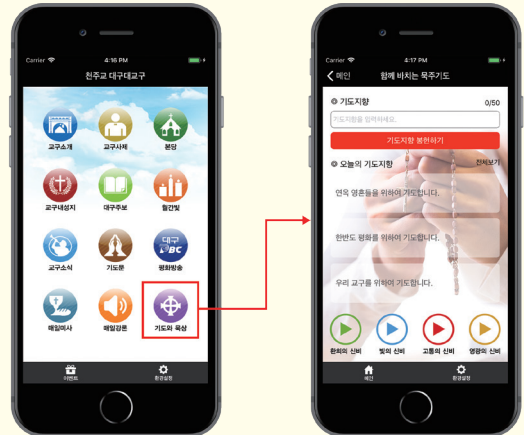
Carrier 4:16 PM

천주교 대구대교구

교구소개
교구사제
본당
교구내성지
대구주보
월간빛
교구소식
기도문
평화방송
대구 PBC
매일미사
매일강론
기도와 묵상

이벤트
환경설정

Carrier 4:17 PM

메인
함께 바치는 묵주기도

기도지향
0/50
기도지향을 입력하세요.
기도지향 봉헌하기

오늘의 기도지향
전체보기

연옥 영혼들을 위하여 기도합니다.

한반도 평화를 위하여 기도합니다.

우리 교구를 위하여 기도합니다.

환희의 신비
빛의 신비
고통의 신비
영광의 신비

메인
환경설정